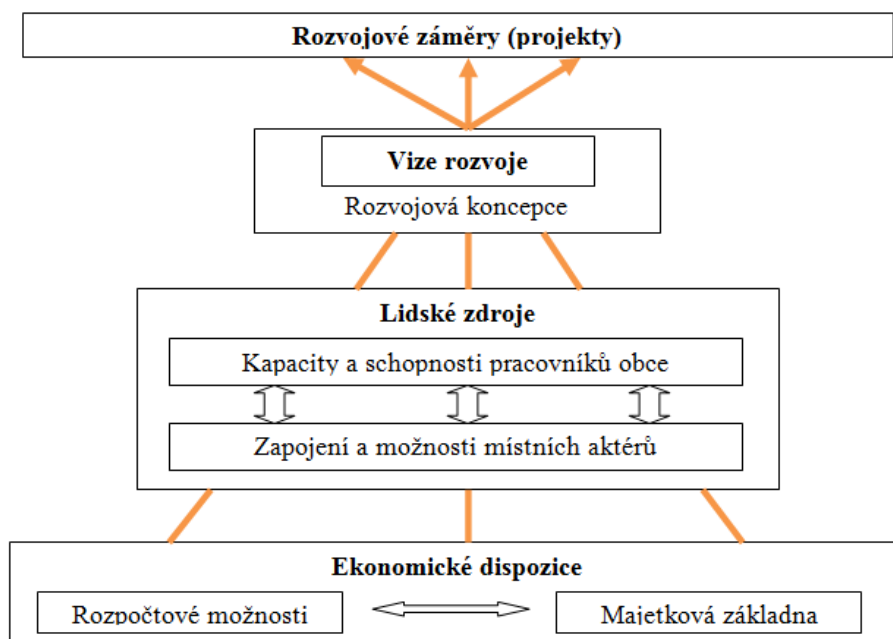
Rozvojové záměry (projekty)

Vize rozvoje

Rozvojová koncepce

Lidské zdroje

Kapacity a schopnosti pracovníků obce

Zapojení a možnosti místních aktérů

Ekonomické dispozice

Rozpočtové možnosti

Majetková základna